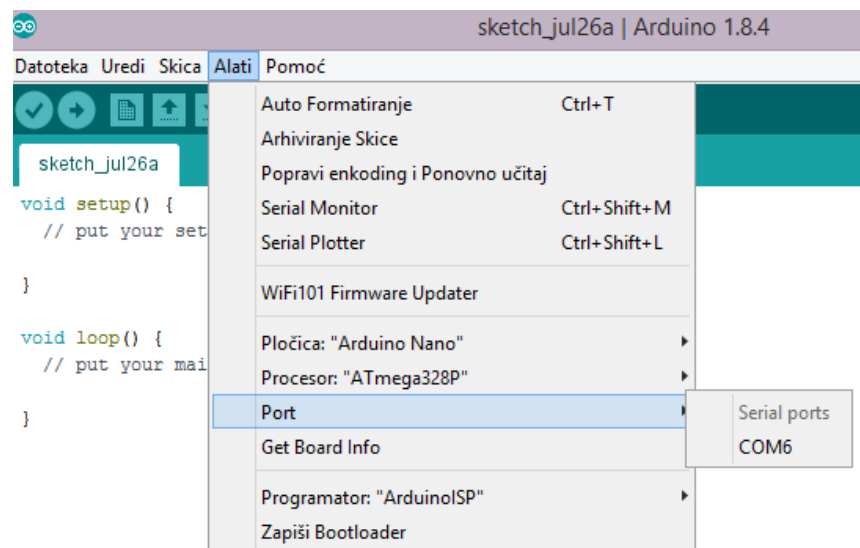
sketch_jul26a | Arduino 1.8.4

Datoteka Uredi Skica Alati Pomoć

sketch_jul26a

void setup() {
  // put your set

}

void loop() {
  // put your mai

}

Auto Formatiranje Ctrl+T
Arhiviranje Skice
Popravi enkoding i Ponovno učitaj
Serial Monitor Ctrl+Shift+M
Serial Plotter Ctrl+Shift+L
WiFi101 Firmware Updater
Pločica: "Arduino Nano"
Procesor: "ATmega328P"
Port
Get Board Info
Programator: "ArduinoISP"
Zapiši Bootloader

Serial ports
COM6